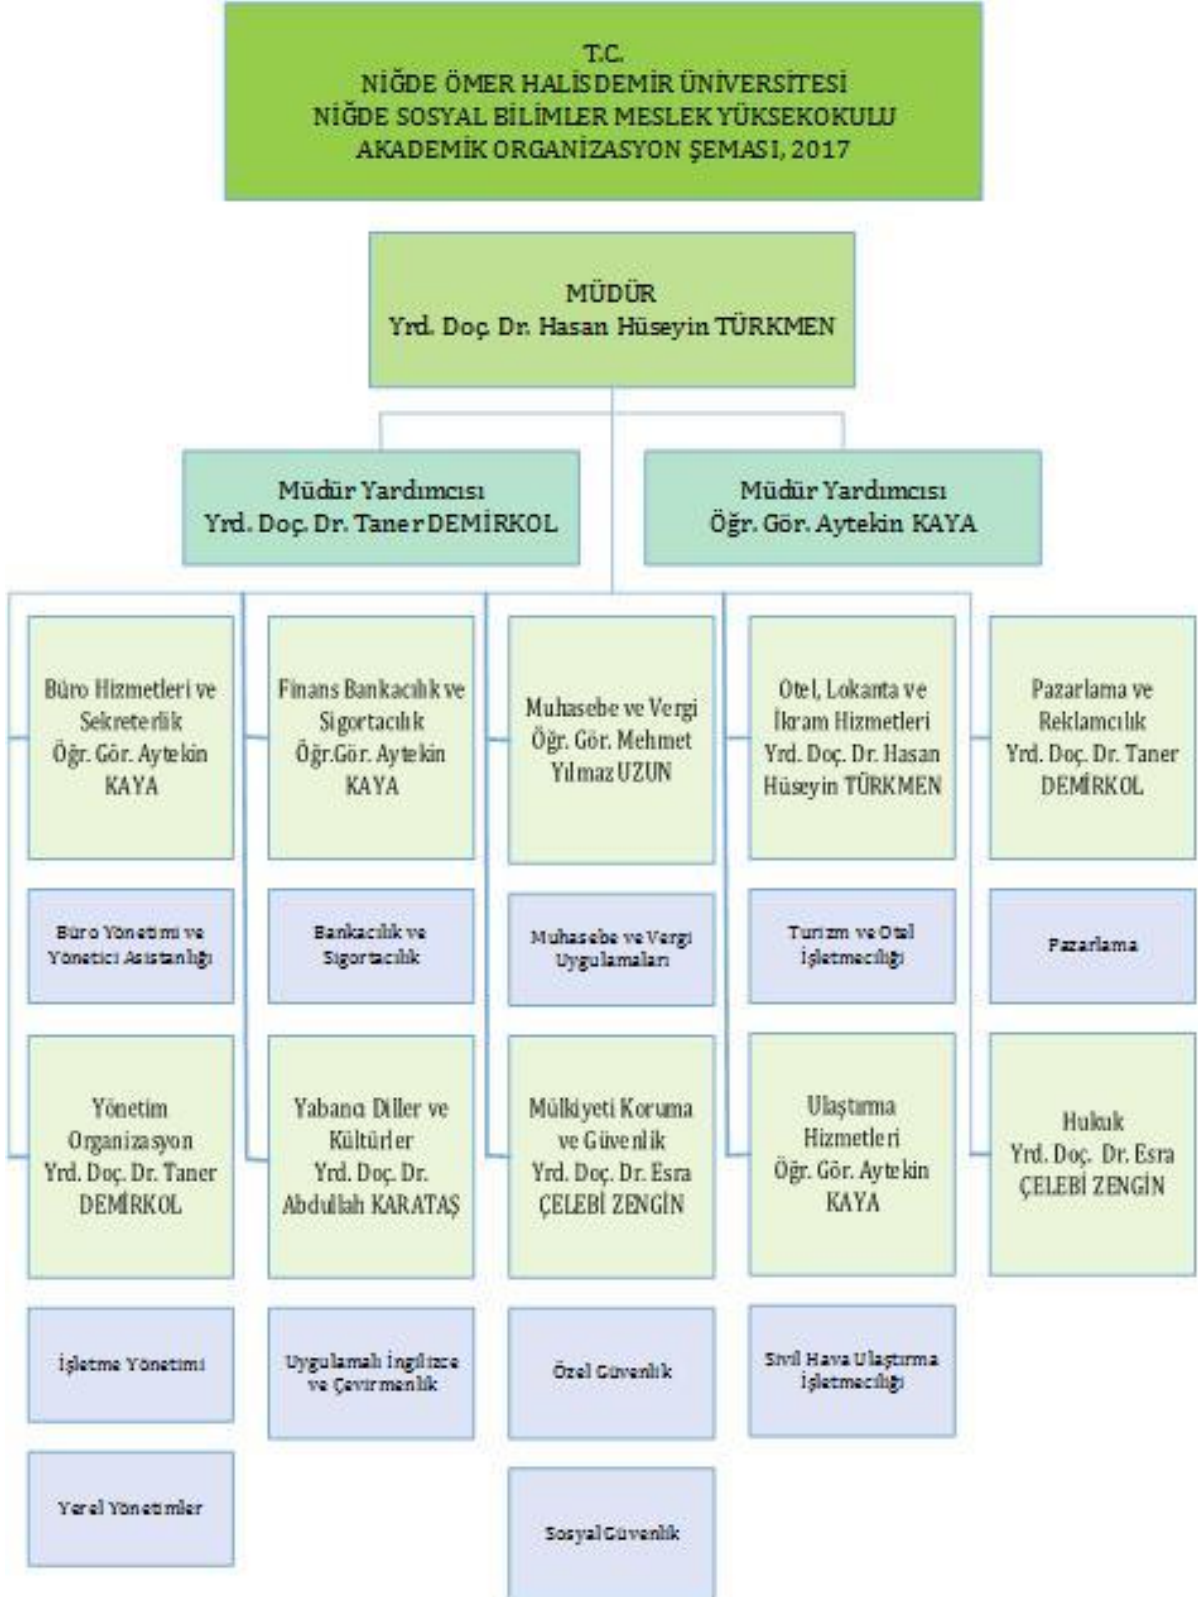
T.C.
NİĞDE ÖMER HALİSDEMİR ÜNİVERSİTESİ
NİĞDE SOSYAL BİLİMLER MESLEK YÜKSEKOKULU
AKADEMİK ORGANİZASYON ŞEMASI, 2017

MÜDÜR
Yrd. Doç. Dr. Hasan Hüseyin TÜRKMEN

Müdür Yardımcısı
Yrd. Doç. Dr. Taner DEMİRKOL

Müdür Yardımcısı
Öğr. Gör. Aytekin KAYA

Büro Hizmetleri ve Sekreterlik
Öğr. Gör. Aytekin KAYA

Büro Yönetimi ve Yönetici Asistanlığı

Yönetim Organizasyon
Yrd. Doç. Dr. Taner DEMİRKOL

İşletme Yönetimi

Yerel Yönetimler

Finans Bankacılık ve Sigortacılık
Öğr.Gör. Aytekin KAYA

Bankacılık ve Sigortacılık

Yabancı Diller ve Kültürler
Yrd. Doç. Dr. Abdullah KARATAŞ

Uygulamalı İngilizce ve Çevirmenlik

Muhasebe ve Vergi
Öğr. Gör. Mehmet Yılmaz UZUN

Muhasebe ve Vergi Uygulamaları

Mülkiyeti Koruma ve Güvenlik
Yrd. Doç. Dr. Esra ÇELEBİ ZENGİN

Özel Güvenlik

Sosyal Güvenlik

Otel, Lokanta ve İkram Hizmetleri
Yrd. Doç. Dr. Hasan Hüseyin TÜRKMEN

Turizm ve Otel İşletmeciliği

Ulaştırma Hizmetleri
Öğr. Gör. Aytekin KAYA

Sivil Hava Ulaştırma İşletmeciliği

Pazarlama ve Reklamcılık
Yrd. Doç. Dr. Taner DEMİRKOL

Pazarlama

Hukuk
Yrd. Doç. Dr. Esra ÇELEBİ ZENGİN